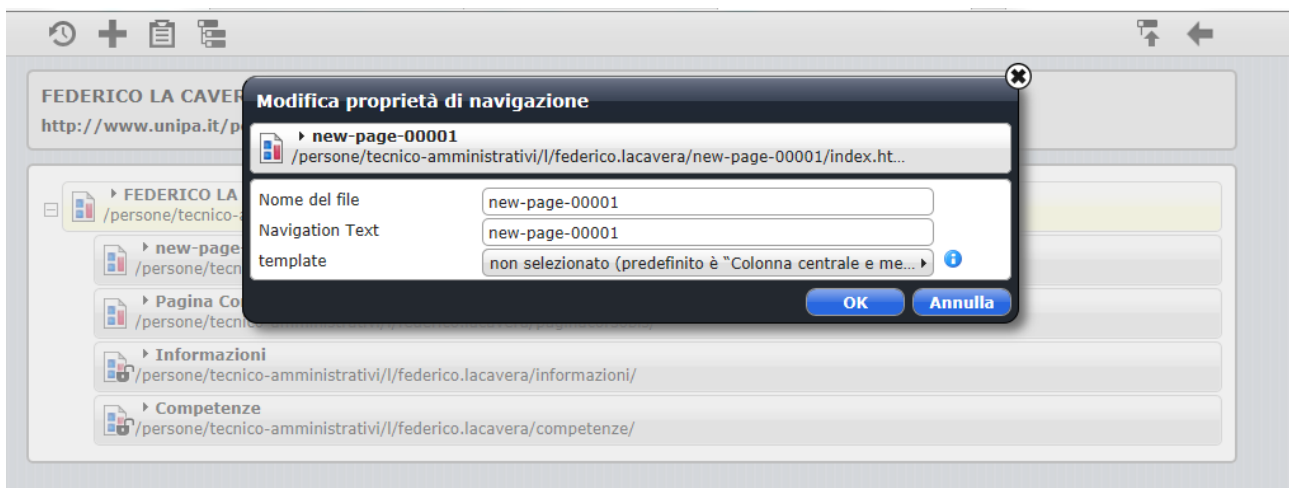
FEDERICO LA CAVER
http://www.unipa.it/p

FEDERICO LA
/persone/tecnico-a

new-page
/persone/tecn

Pagina Co
/persone/tecni

Informazioni
/persone/tecnico-amministrativi/l/federico.lacavera/informazioni/

Competenze
/persone/tecnico-amministrativi/l/federico.lacavera/competenze/

Modifica proprietà di navigazione

new-page-00001
/persone/tecnico-amministrativi/l/federico.lacavera/new-page-00001/index.ht…

Nome del file new-page-00001
Navigation Text new-page-00001
template non selezionato (predefinito è "Colonna centrale e me…

OK Annulla